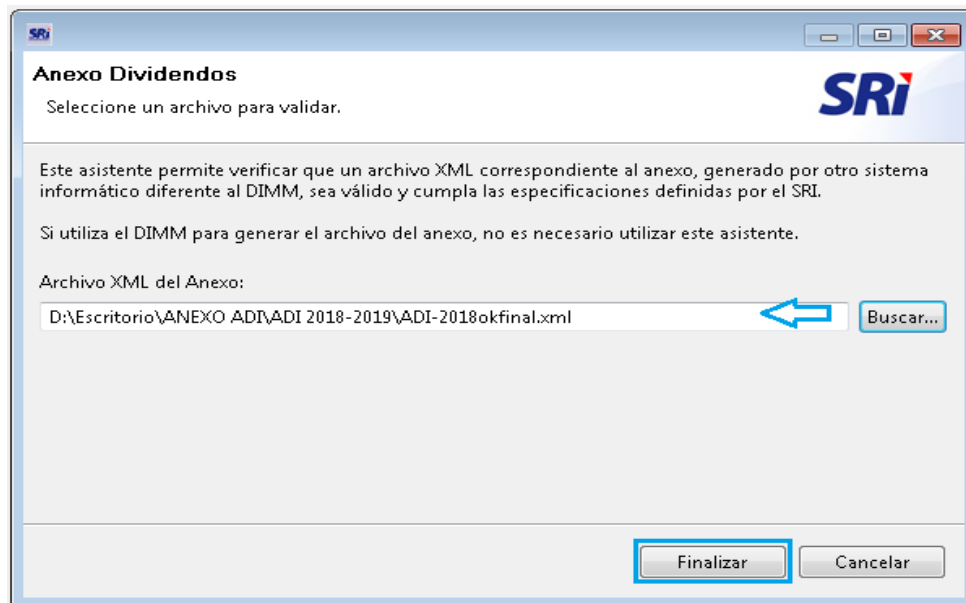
SRi

Anexo Dividendos

Seleccione un archivo para validar.

SRi

Este asistente permite verificar que un archivo XML correspondiente al anexo, generado por otro sistema informático diferente al DIMM, sea válido y cumpla las especificaciones definidas por el SRI.

Si utiliza el DIMM para generar el archivo del anexo, no es necesario utilizar este asistente.

Archivo XML del Anexo:

D:\Escritorio\ANEXO ADI\ADI 2018-2019\ADI-2018okfinal.xml

Buscar...

Finalizar

Cancelar